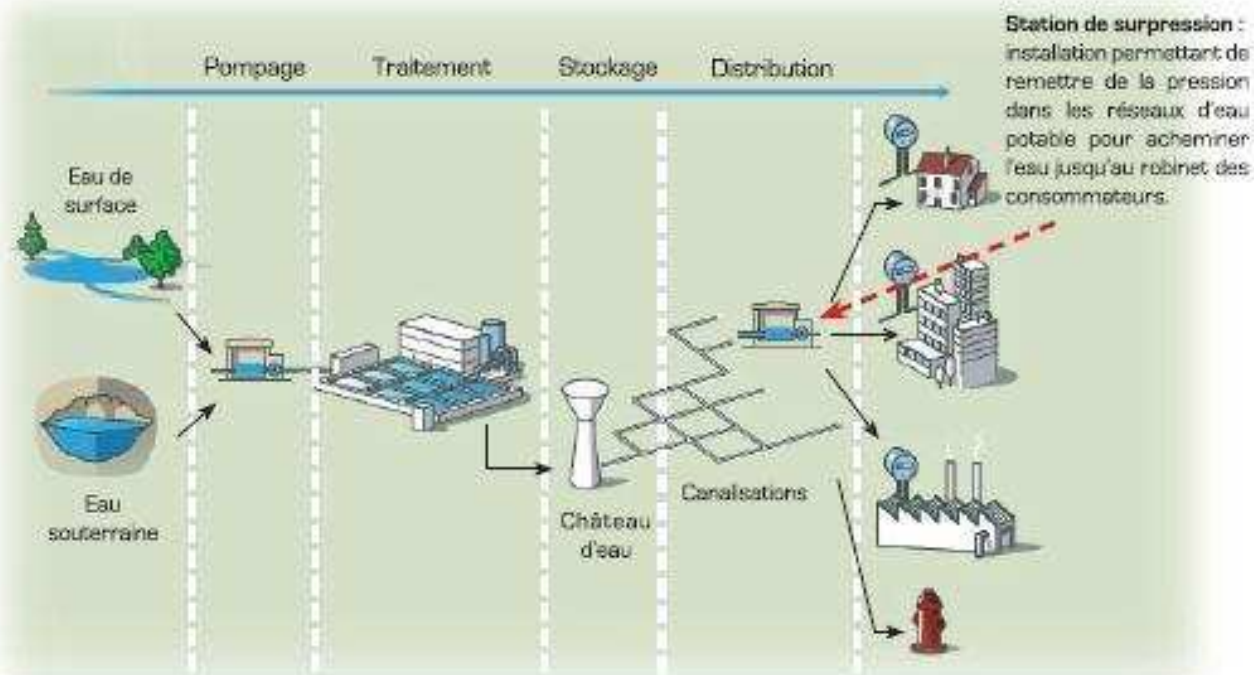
Pompage Traitement Stockage Distribution

Station de surpression : installation permettant de remettre de la pression dans les réseaux d'eau potable pour acheminer l'eau jusqu'au robinet des consommateurs.

Eau de surface

Eau souterraine

Château d'eau

Canalisations